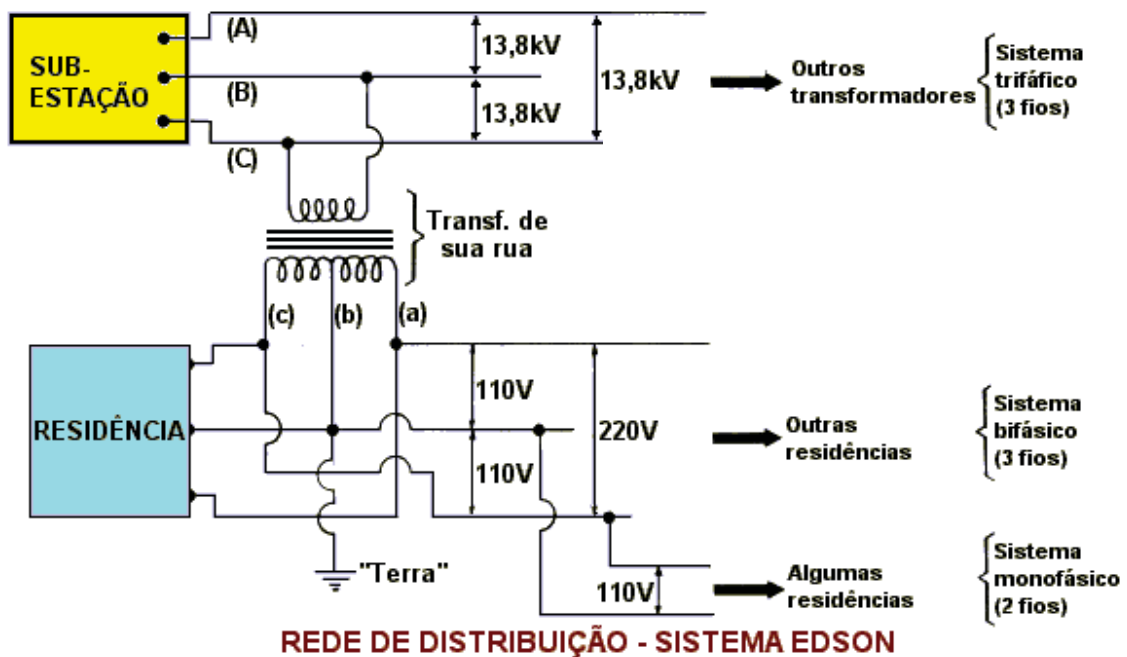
SUB-ESTAÇÃO

(A)

(B)

(C)

13,8kV

13,8kV

13,8kV

Outros transformadores

Sistema trifáfico (3 fios)

Transf. de sua rua

(c) (b) (a)

RESIDÊNCIA

110V

110V

220V

Outras residências

Sistema bifásico (3 fios)

"Terra"

110V

Algumas residências

Sistema monofásico (2 fios)

REDE DE DISTRIBUIÇÃO - SISTEMA EDSON